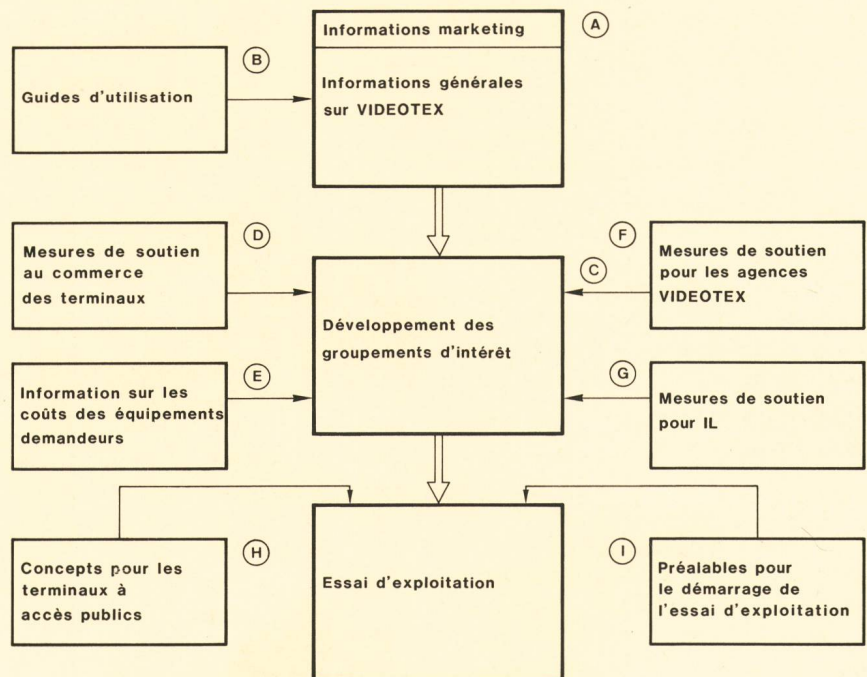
Informations marketing

A

Informations générales sur VIDEOTEX

B

Guides d'utilisation

D

Mesures de soutien au commerce des terminaux

F

C

Mesures de soutien pour les agences VIDEOTEX

Développement des groupements d'intérêt

E

Information sur les coûts des équipements demandeurs

G

Mesures de soutien pour IL

H

Concepts pour les terminaux à accès publics

Essai d'exploitation

I

Préalables pour le démarrage de l'essai d'exploitation